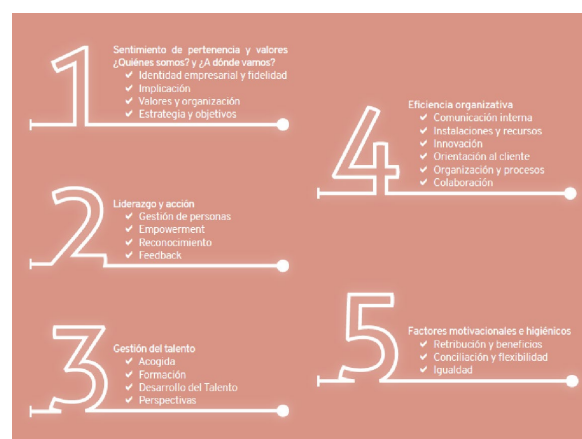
1
Sentimiento de pertenencia y valores
¿Quiénes somos? y ¿A dónde vamos?
✔ Identidad empresarial y fidelidad
✔ Implicación
✔ Valores y organización
✔ Estrategia y objetivos

4
Eficiencia organizativa
✔ Comunicación interna
✔ Instalaciones y recursos
✔ Innovación
✔ Orientación al cliente
✔ Organización y procesos
✔ Colaboración

2
Liderazgo y acción
✔ Gestión de personas
✔ Empowerment
✔ Reconocimiento
✔ Feedback

5
Factores motivacionales e higiénicos
✔ Retribución y beneficios
✔ Conciliación y flexibilidad
✔ Igualdad

3
Gestión del talento
✔ Acogida
✔ Formación
✔ Desarrollo del Talento
✔ Perspectivas